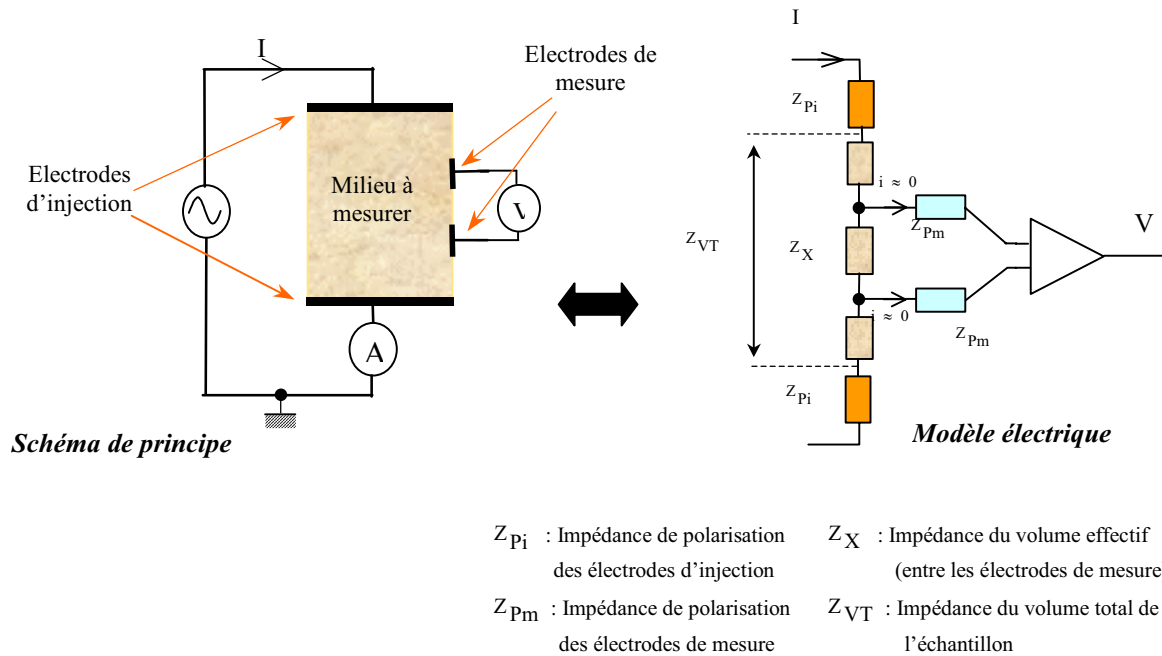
I

Electrodes de mesure

Electrodes d'injection

Milieu à mesurer

V

A

Schéma de principe

I

$Z_{Pi}$

$i \approx 0$

$Z_{Pm}$

$Z_{VT}$

$Z_X$

V

$i \approx 0$

$Z_{Pm}$

$Z_{Pi}$

Modèle électrique

$Z_{Pi}$ : Impédance de polarisation des électrodes d'injection

$Z_{Pm}$ : Impédance de polarisation des électrodes de mesure

$Z_X$ : Impédance du volume effectif (entre les électrodes de mesure

$Z_{VT}$ : Impédance du volume total de l'échantillon